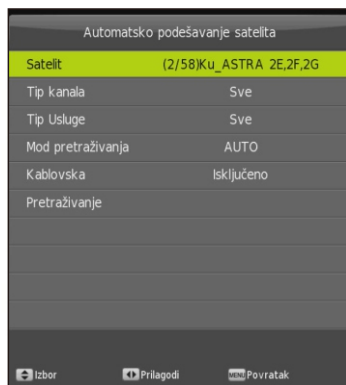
Automatsko podešavanje satelita

| | |
|---|---|
| Satelit | (2/58)Ku_ASTRA 2E,2F,2G |
| Tip kanala | Sve |
| Tip Usluge | Sve |
| Mod pretraživanja | AUTO |
| Kablovska | Isključeno |
| Pretraživanje | |

Izbor Prilagodi MENU Povratak